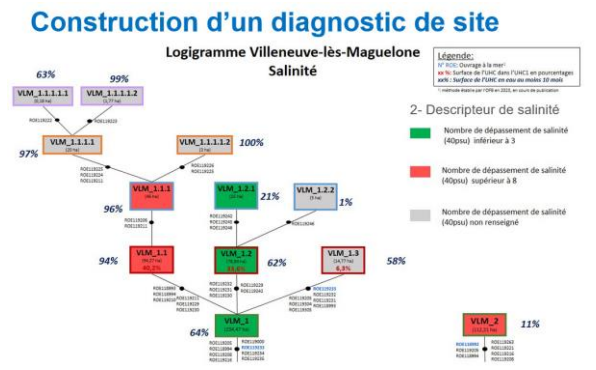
Construction d'un diagnostic de site

Logigramme Villeneuve-lès-Maguelone
Salinité

Légende:
N° ROE: Ouvrage à la mer
xx %: Surface de l'UHC dans l'UHC1 en pourcentages
xx%: Surface de l'UHC en eau au moins 10 mois
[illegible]

2- Descripteur de salinité

Nombre de dépassement de salinité (40psu) inférieur à 3

Nombre de dépassement de salinité (40psu) supérieur à 8

Nombre de dépassement de salinité (40psu) non renseigné

63%
VLM_1.1.1.1.1
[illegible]

99%
VLM_1.1.1.1.2
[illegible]

97%
VLM_1.1.1.1
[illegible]

VLM_1.1.1.2
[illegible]
100%

96%
VLM_1.1.1
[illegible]

VLM_1.2.1
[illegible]
21%

VLM_1.2.2
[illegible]
1%

94%
VLM_1.1
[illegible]

VLM_1.2
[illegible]
62%

VLM_1.3
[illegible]
58%

64%
VLM_1
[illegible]

VLM_2
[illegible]
11%